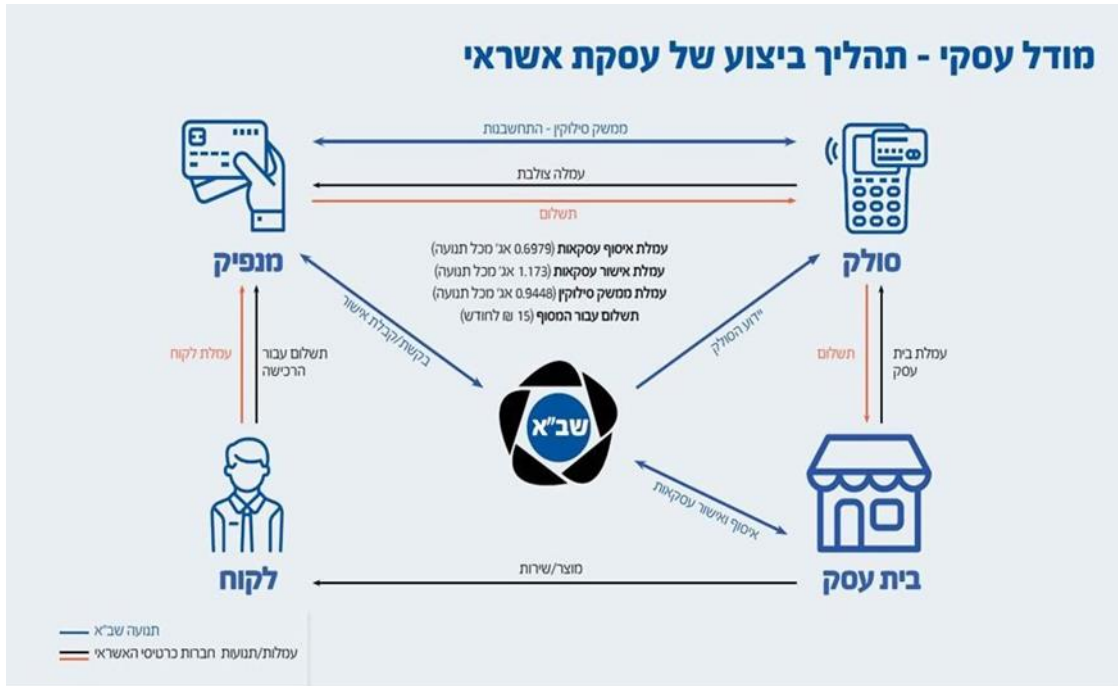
מודל עסקי - תהליך ביצוע של עסקת אשראי

ממשק סילוקין - התחשבנות

עמלה צולבת

תשלום

מנפיק

סולק

עמלת איסוף עסקאות (0.6979 אג' מכל תנועה)
עמלת אישור עסקאות (1.173 אג' מכל תנועה)
עמלת ממשק סילוקין (0.9448 אג' מכל תנועה)
תשלום עבור המסוף (15 ש"ח לחודש)

בקשת/קבלת אישור

יידוע הסולק

עמלת לקוח

תשלום עבור הרכישה

תשלום

עמלת בית עסק

שב"א

איסוף ואישור עסקאות

לקוח

מוצר/שירות

בית עסק

תנועה שב"א

עמלות/תנועות חברות כרטיסי האשראי